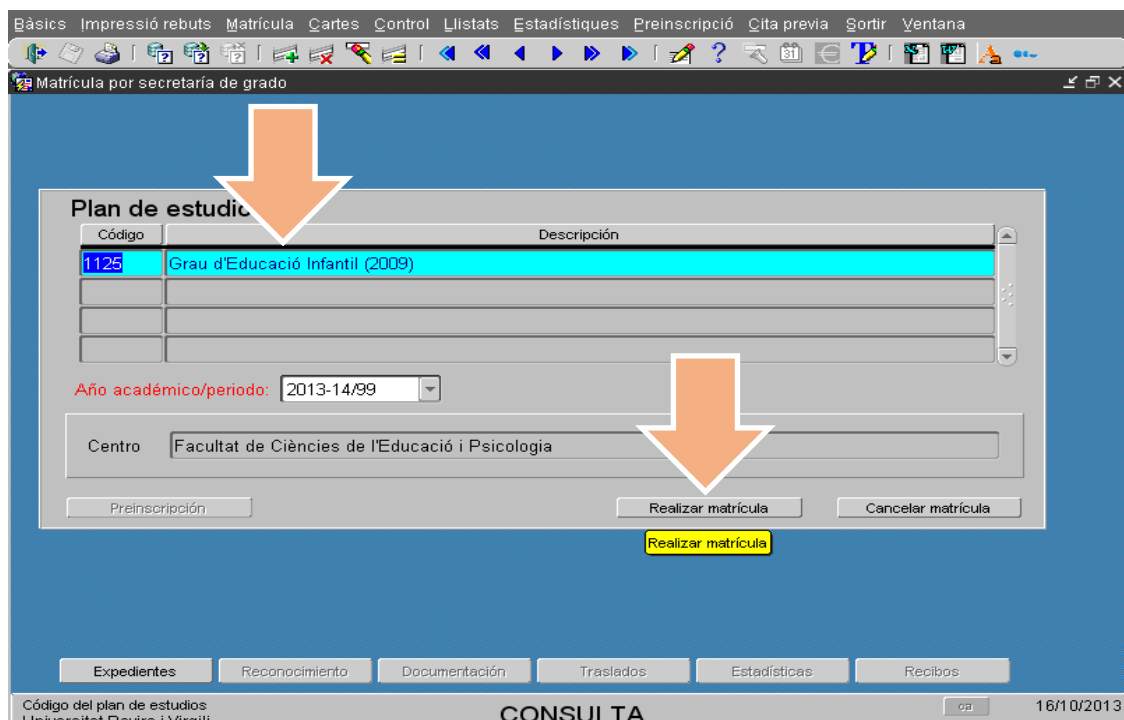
Bàsics Impressió rebuts Matrícula Cartes Control Llistats Estadístiques Preinscripció Cita previa Sortir Ventana

Matrícula por secretaría de grado

Plan de estudi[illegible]

| Código | Descripción |
|---|---|
| 1125 | Grau d'Educació Infantil (2009) |
| | |
| | |
| | |

Año académico/periodo: 2013-14/99

Centro Facultat de Ciències de l'Educació i Psicologia

Preinscripción

Realizar matrícula

Cancelar matrícula

Realizar matrícula

Expedientes Reconocimiento Documentación Traslados Estadísticas Recibos

Código del plan de estudios
Universitat Rovira i Virgili

CONSULTA

ca

16/10/2013